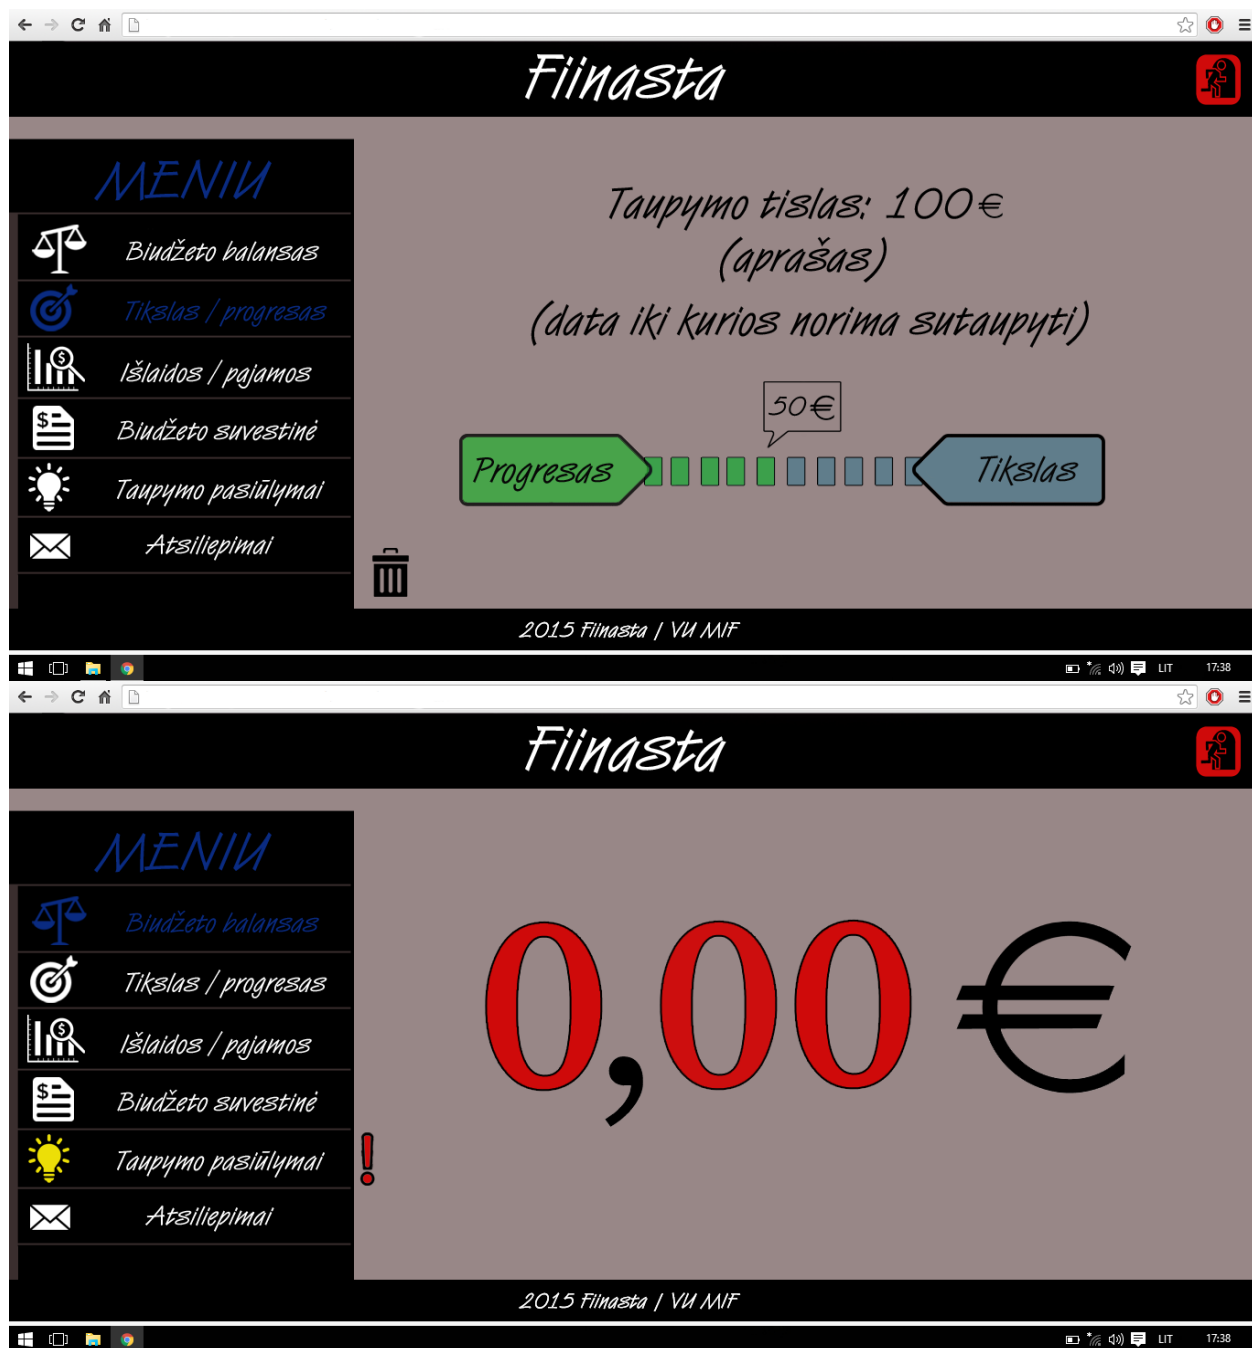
Fiinasta

MENIU

Biudžeto balansas

Tikslas / progresas

Išlaidos / pajamos

Biudžeto suvestinė

Taupymo pasiūlymai

Atsiliepimai

Taupymo tislas: 100€
(aprašas)
(data iki kurios norima sutaupyti)

50€

Progresas

Tikslas

2015 Fiinasta | VU MIF

LIT 17:38

Fiinasta

MENIU

Biudžeto balansas

Tikslas / progresas

Išlaidos / pajamos

Biudžeto suvestinė

Taupymo pasiūlymai

Atsiliepimai

0,00 €

!

2015 Fiinasta | VU MIF

LIT 17:38